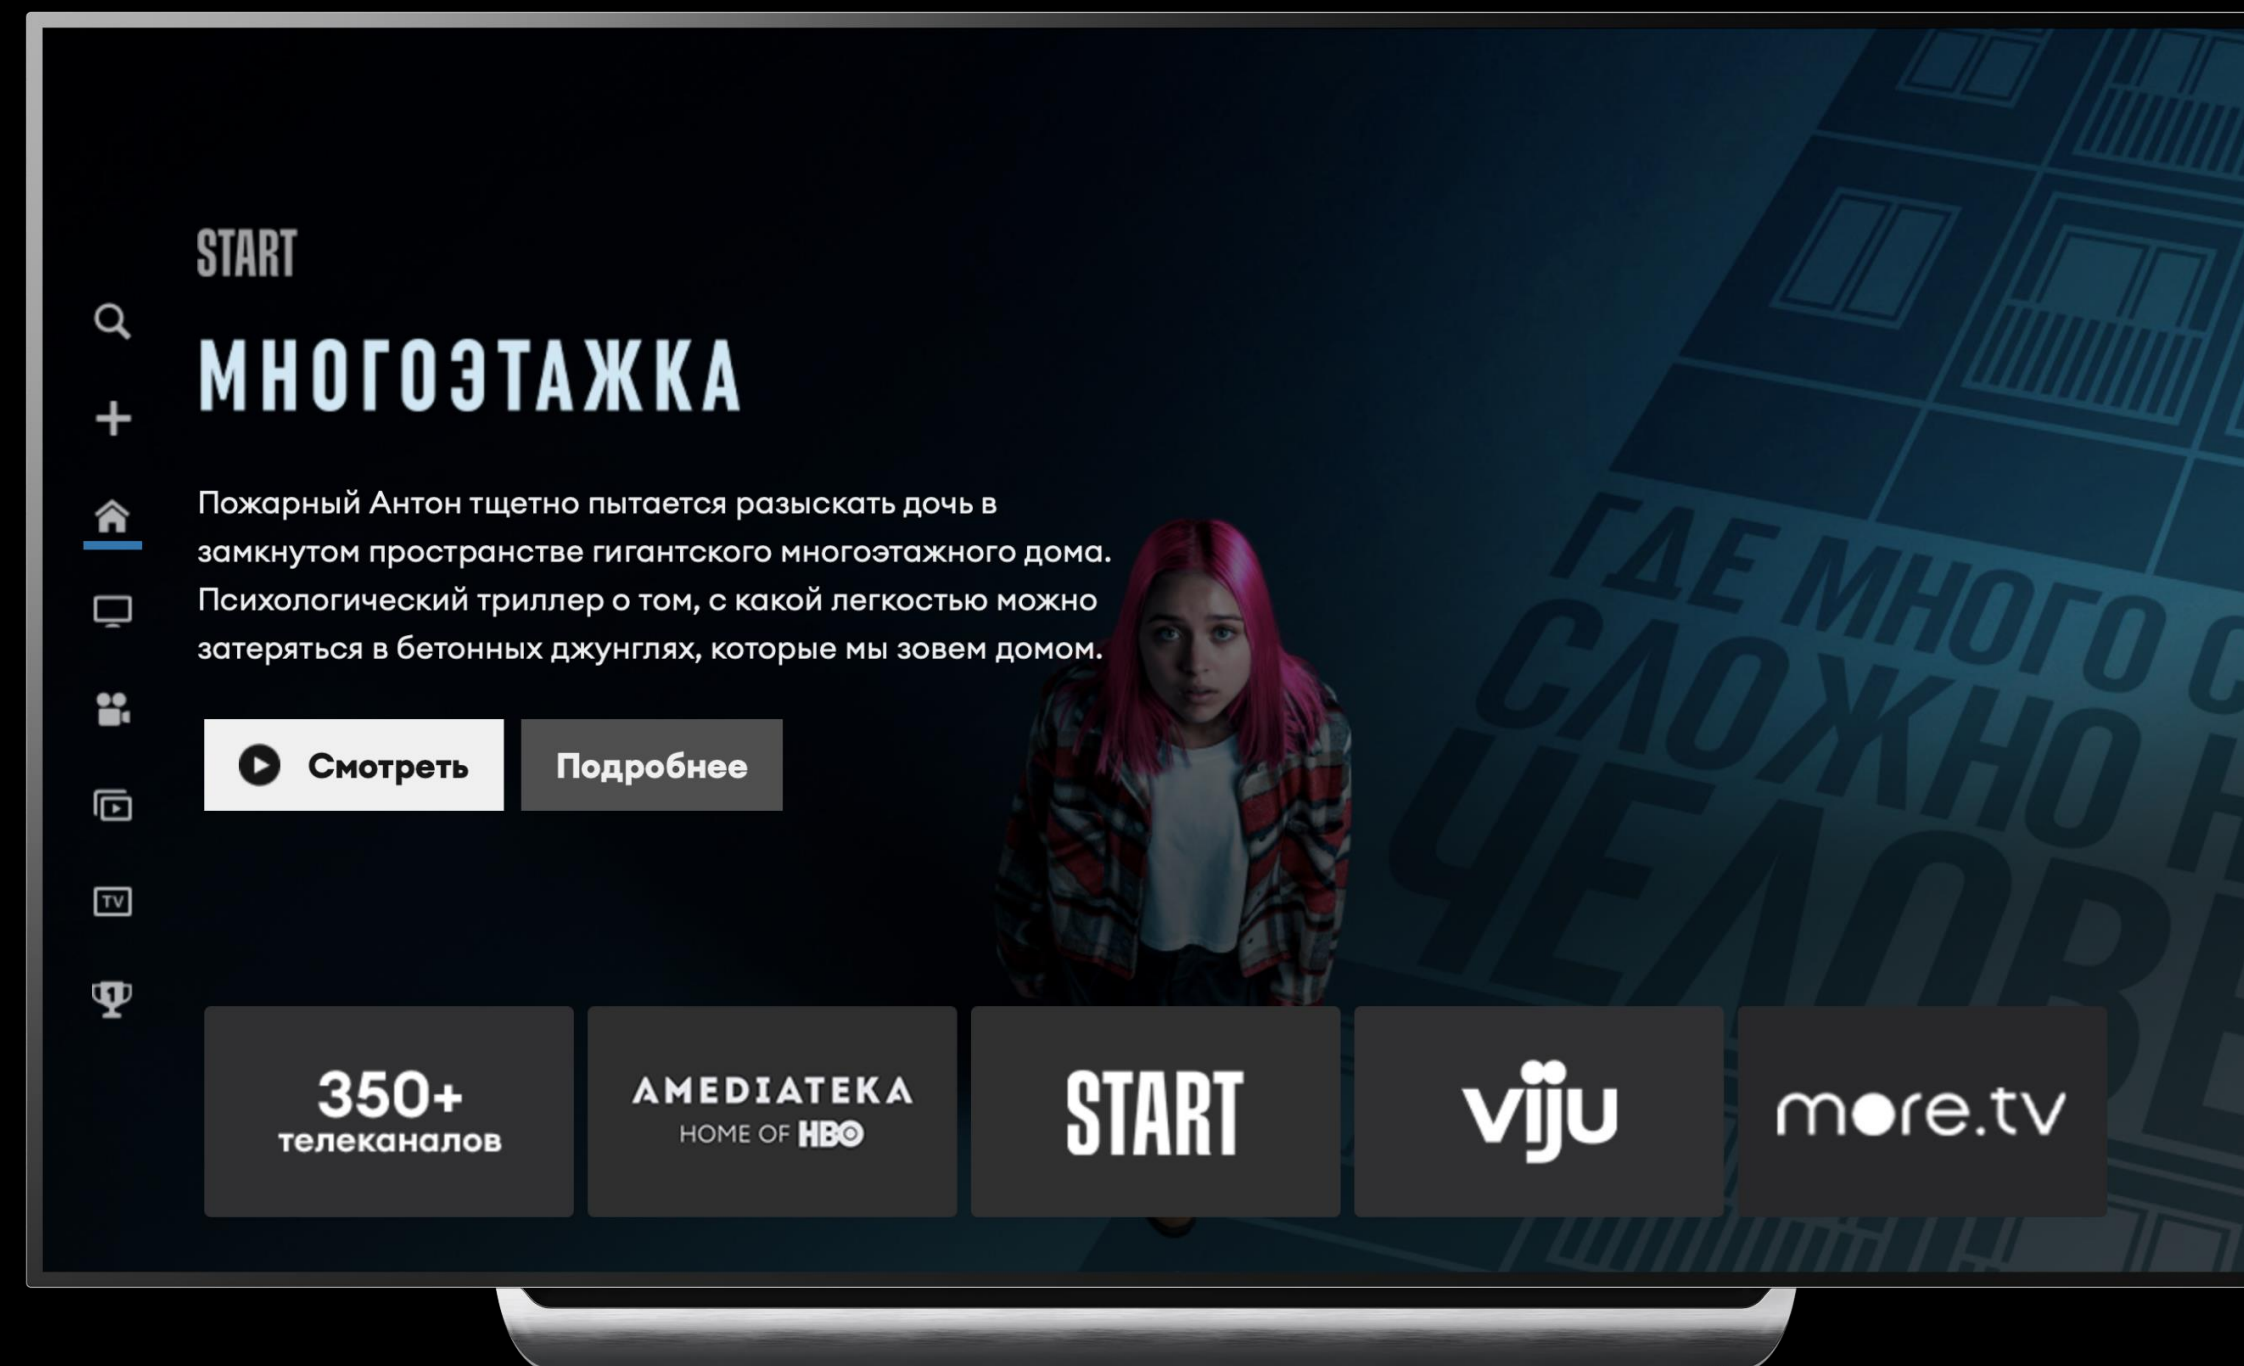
START

МНОГОЭТАЖКА

Пожарный Антон тщетно пытается разыскать дочь в замкнутом пространстве гигантского многоэтажного дома. Психологический триллер о том, с какой легкостью можно затеряться в бетонных джунглях, которые мы зовем домом.

Смотреть

Подробнее

ГДЕ МНОГО С
СЛОЖНО Н
ЧЕЛОВЕ

350+ телеканалов

AMEDIATEKA HOME OF HBO

START

viju

more.tv

TV